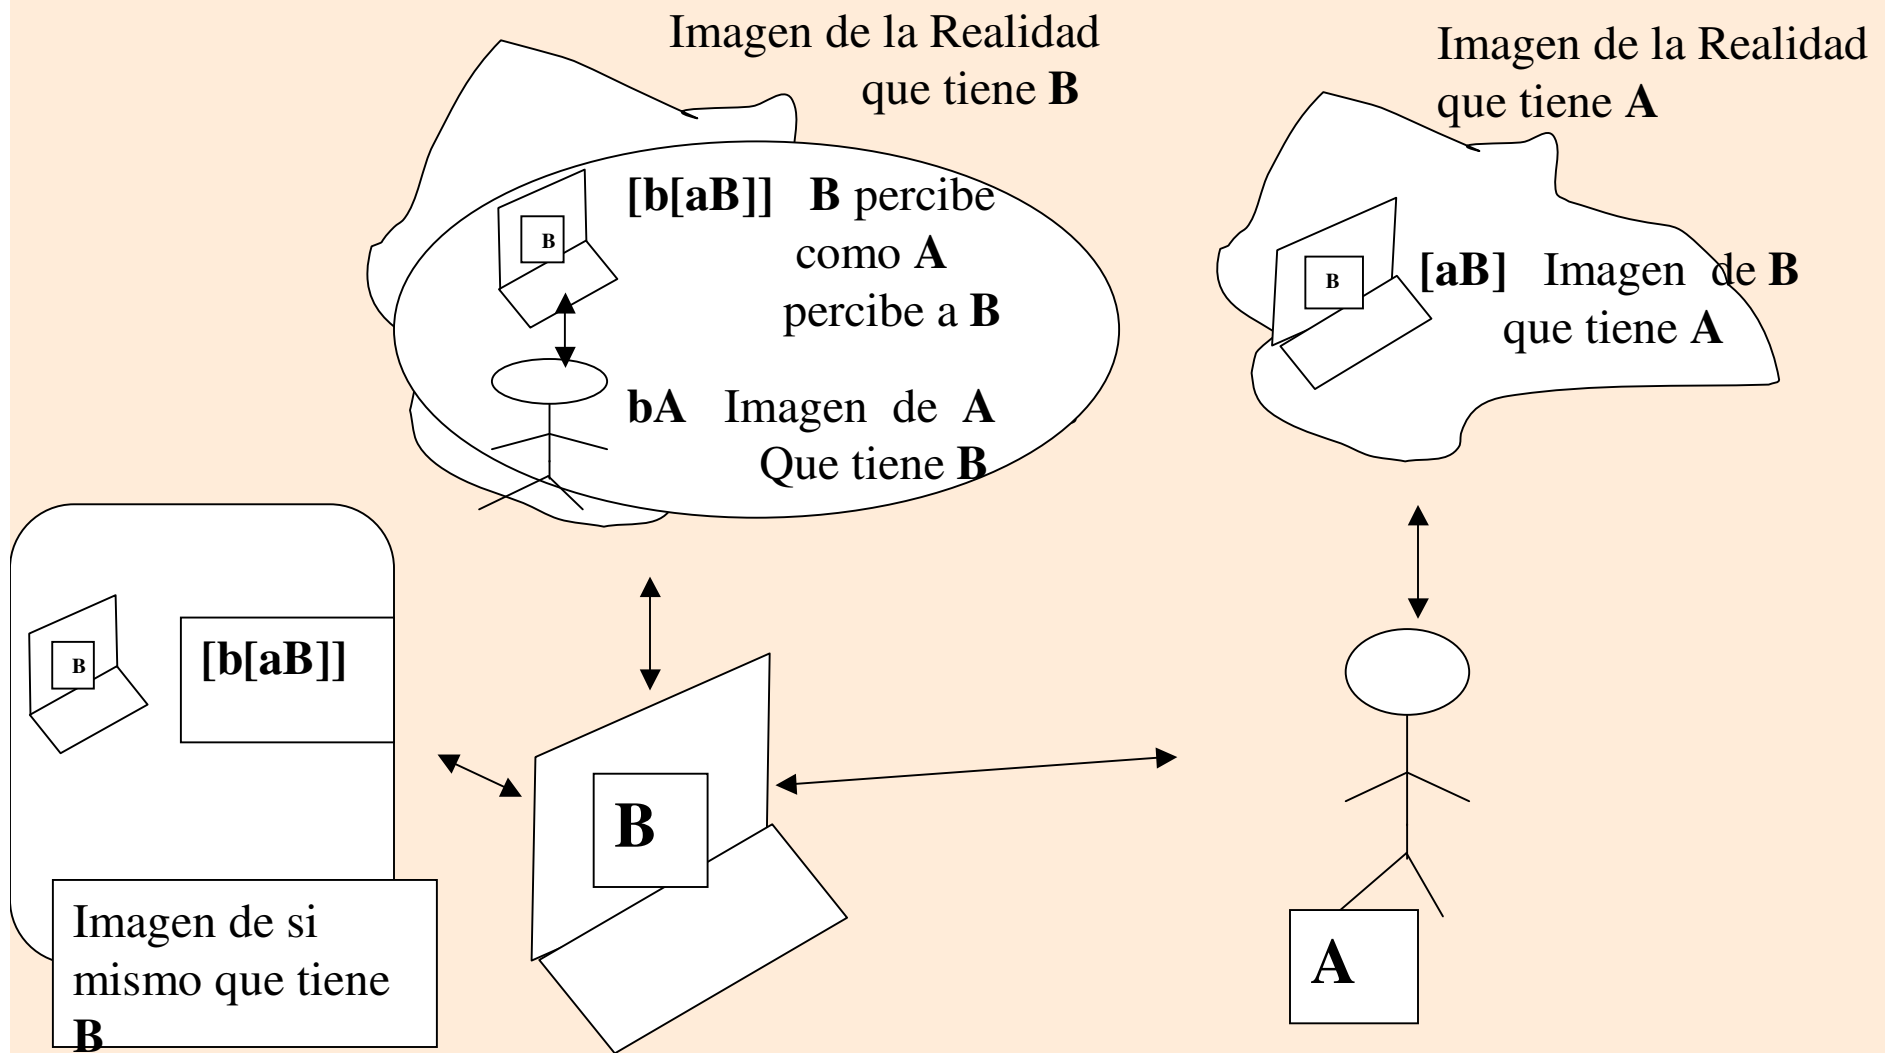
Imagen de la Realidad que tiene B

Imagen de la Realidad que tiene A

B

[b[aB]] B percibe como A percibe a B

bA Imagen de A Que tiene B

B

[aB] Imagen de B que tiene A

B

[b[aB]]

B

Imagen de si mismo que tiene B

A